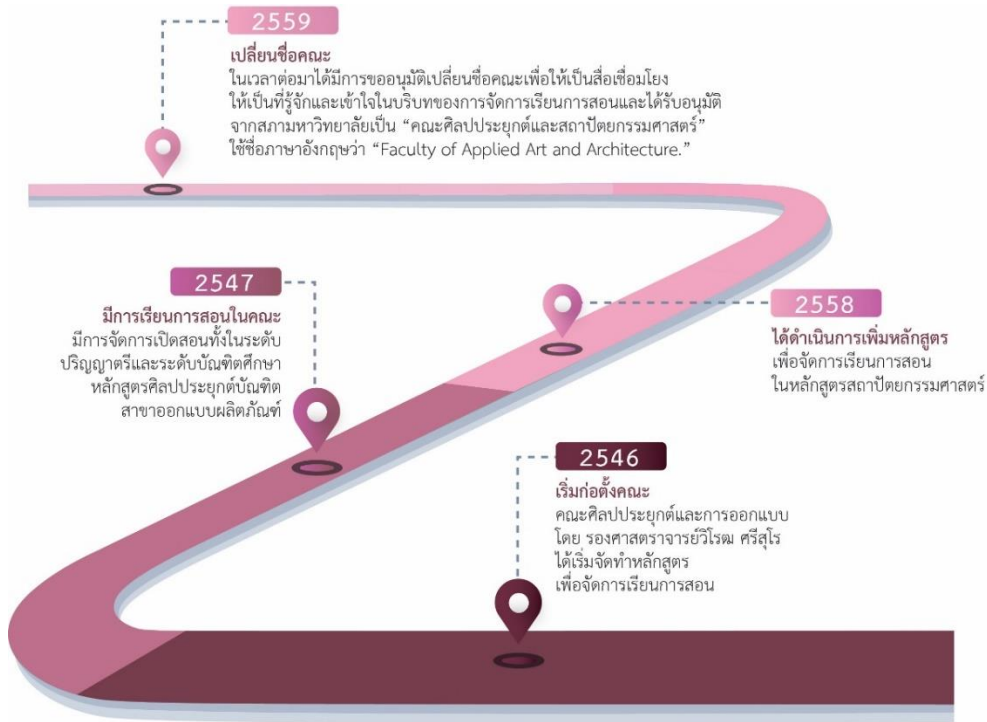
2559

เปลี่ยนชื่อคณะ

ในเวลาต่อมาได้มีการขออนุมัติเปลี่ยนชื่อคณะเพื่อให้เป็นสื่อเชื่อมโยง ให้เป็นที่รู้จักและเข้าใจในบริบทของการจัดการเรียนการสอนและได้รับอนุมัติ จากสภามหาวิทยาลัยเป็น "คณะศิลปประยุกต์และสถาปัตยกรรมศาสตร์" ใช้ชื่อภาษาอังกฤษว่า "Faculty of Applied Art and Architecture."

2547

มีการเรียนการสอนในคณะ

มีการจัดการเปิดสอนทั้งในระดับ ปริญญาตรีและระดับบัณฑิตศึกษา หลักสูตรศิลปประยุกต์บัณฑิต สาขาออกแบบผลิตภัณฑ์

2558

ได้ดำเนินการเพิ่มหลักสูตร

เพื่อจัดการเรียนการสอน ในหลักสูตรสถาปัตยกรรมศาสตร์

2546

เริ่มก่อตั้งคณะ

คณะศิลปประยุกต์และการออกแบบ โดย รองศาสตราจารย์วิโรฒ ศรีสุโร ได้เริ่มจัดทำหลักสูตร เพื่อจัดการเรียนการสอน